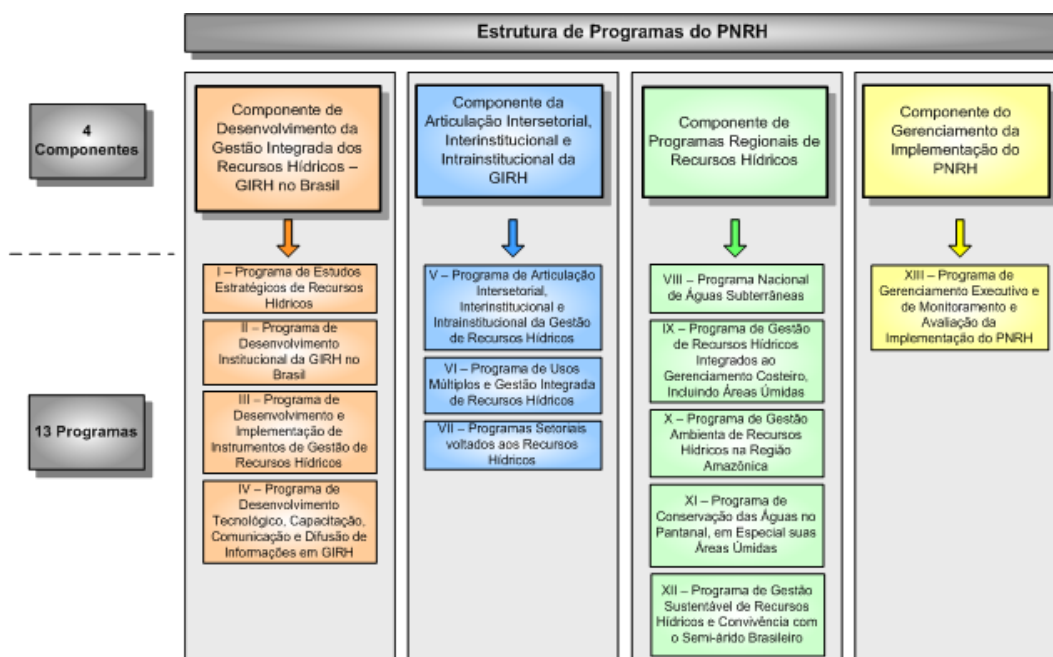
Estrutura de Programas do PNRH

4 Componentes

13 Programas

Componente de Desenvolvimento da Gestão Integrada dos Recursos Hídricos – GIRH no Brasil

I – Programa de Estudos Estratégicos de Recursos Hídricos

II – Programa de Desenvolvimento Institucional da GIRH no Brasil

III – Programa de Desenvolvimento e Implementação de Instrumentos de Gestão de Recursos Hídricos

IV – Programa de Desenvolvimento Tecnológico, Capacitação, Comunicação e Difusão de Informações em GIRH

Componente da Articulação Intersetorial, Interinstitucional e Intrainstitucional da GIRH

V – Programa de Articulação Intersetorial, Interinstitucional e Intrainstitucional da Gestão de Recursos Hídricos

VI – Programa de Usos Múltiplos e Gestão Integrada de Recursos Hídricos

VII – Programas Setoriais voltados aos Recursos Hídricos

Componente de Programas Regionais de Recursos Hídricos

VIII – Programa Nacional de Águas Subterrâneas

IX – Programa de Gestão de Recursos Hídricos Integrados ao Gerenciamento Costeiro, Incluindo Áreas Úmidas

X – Programa de Gestão Ambienta de Recursos Hídricos na Região Amazônica

XI – Programa de Conservação das Águas no Pantanal, em Especial suas Áreas Úmidas

XII – Programa de Gestão Sustentável de Recursos Hídricos e Convivência com o Semi-árido Brasileiro

Componente do Gerenciamento da Implementação do PNRH

XIII – Programa de Gerenciamento Executivo e de Monitoramento e Avaliação da Implementação do PNRH